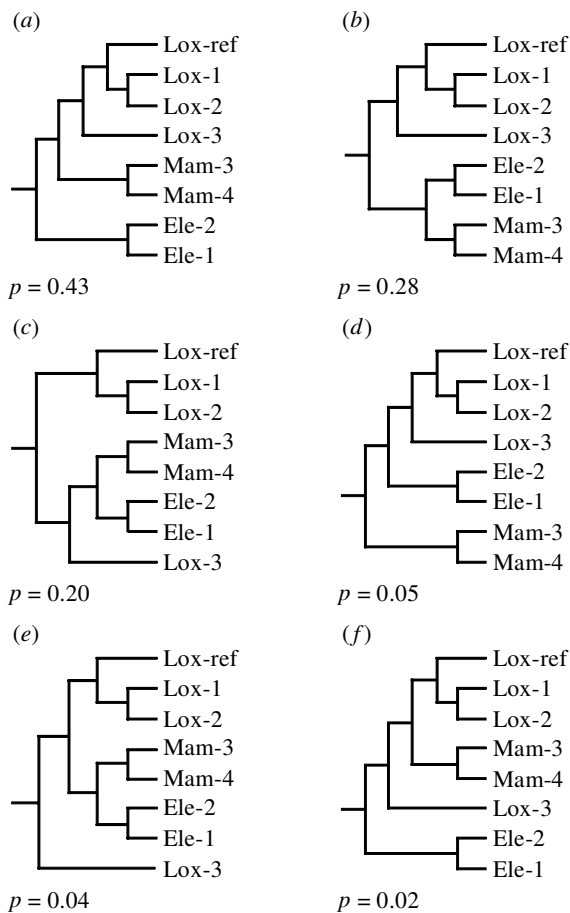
(a)
Lox-ref
Lox-1
Lox-2
Lox-3
Mam-3
Mam-4
Ele-2
Ele-1
$p = 0.43$

(b)
Lox-ref
Lox-1
Lox-2
Lox-3
Ele-2
Ele-1
Mam-3
Mam-4
$p = 0.28$

(c)
Lox-ref
Lox-1
Lox-2
Mam-3
Mam-4
Ele-2
Ele-1
Lox-3
$p = 0.20$

(d)
Lox-ref
Lox-1
Lox-2
Lox-3
Ele-2
Ele-1
Mam-3
Mam-4
$p = 0.05$

(e)
Lox-ref
Lox-1
Lox-2
Mam-3
Mam-4
Ele-2
Ele-1
Lox-3
$p = 0.04$

(f)
Lox-ref
Lox-1
Lox-2
Mam-3
Mam-4
Lox-3
Ele-2
Ele-1
$p = 0.02$